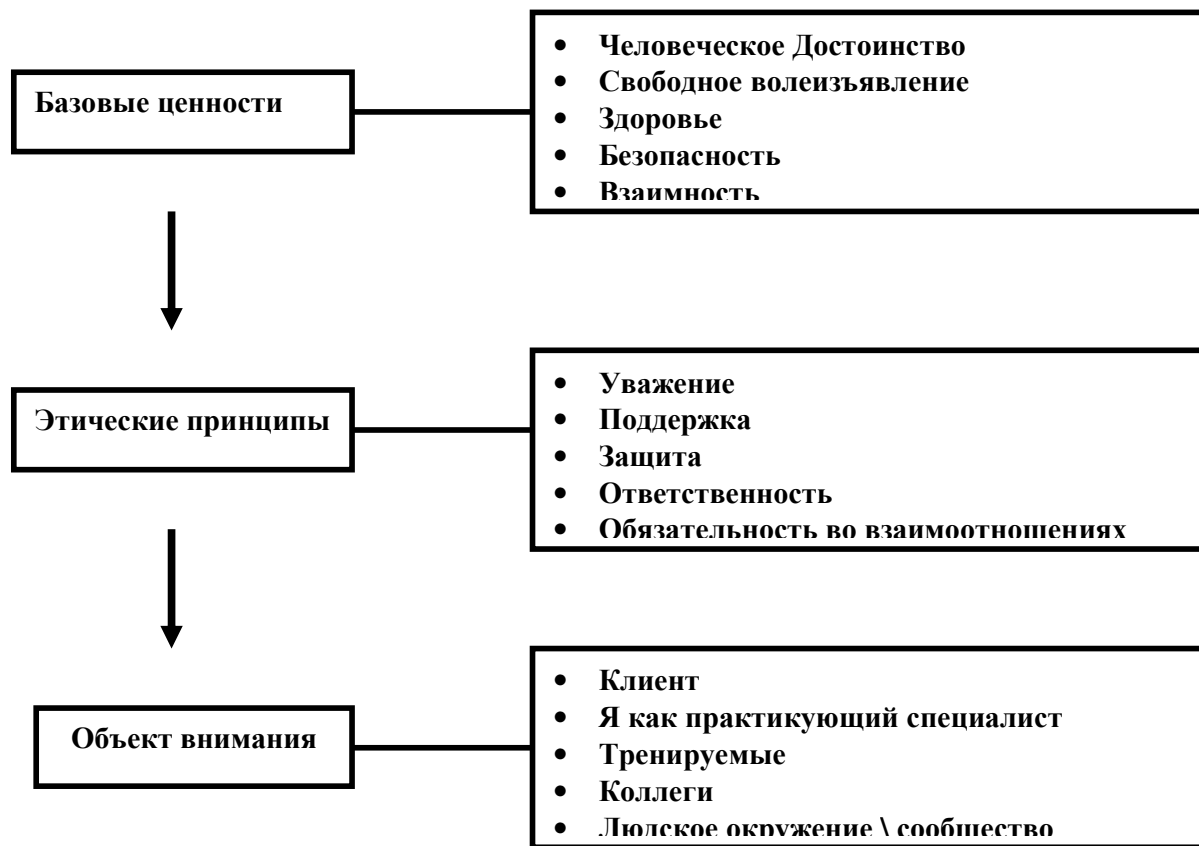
Базовые ценности

- Человеческое Достоинство
- Свободное волеизъявление
- Здоровье
- Безопасность
- Взаимность

Этические принципы

- Уважение
- Поддержка
- Защита
- Ответственность
- Обязательность во взаимоотношениях

Объект внимания

- Клиент
- Я как практикующий специалист
- Тренируемые
- Коллеги
- Людское окружение \ сообщество